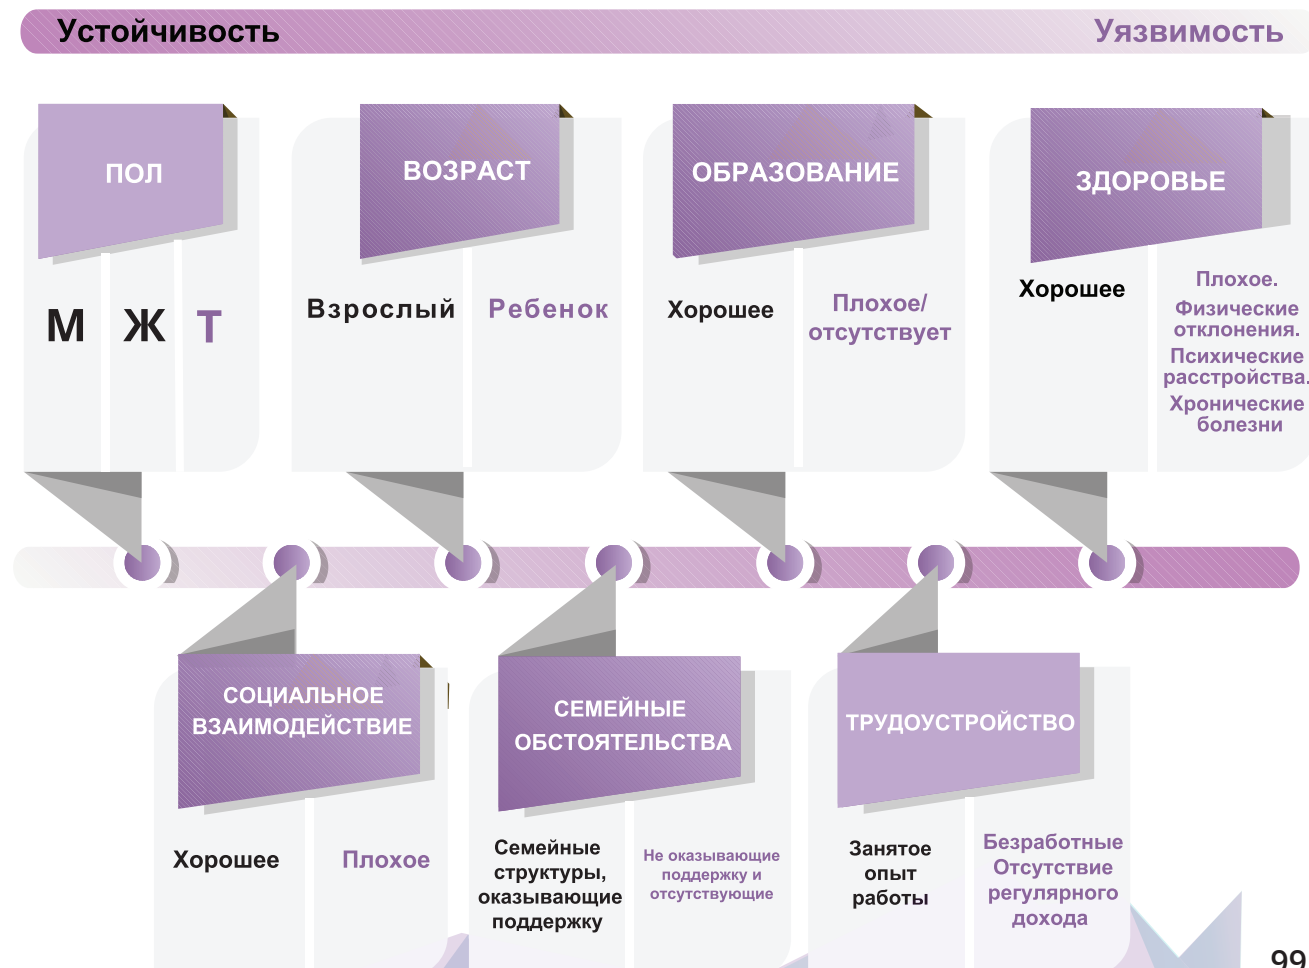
Устойчивость

Уязвимость

ПОЛ

М Ж Т

ВОЗРАСТ

Взрослый

Ребенок

ОБРАЗОВАНИЕ

Хорошее

Плохое/ отсутствует

ЗДОРОВЬЕ

Хорошее

Плохое. Физические отклонения. Психические расстройства. Хронические болезни

СОЦИАЛЬНОЕ ВЗАИМОДЕЙСТВИЕ

Хорошее

Плохое

СЕМЕЙНЫЕ ОБСТОЯТЕЛЬСТВА

Семейные структуры, оказывающие поддержку

Не оказывающие поддержку и отсутствующие

ТРУДОУСТРОЙСТВО

Занятое опыт работы

Безработные Отсутствие регулярного дохода

99